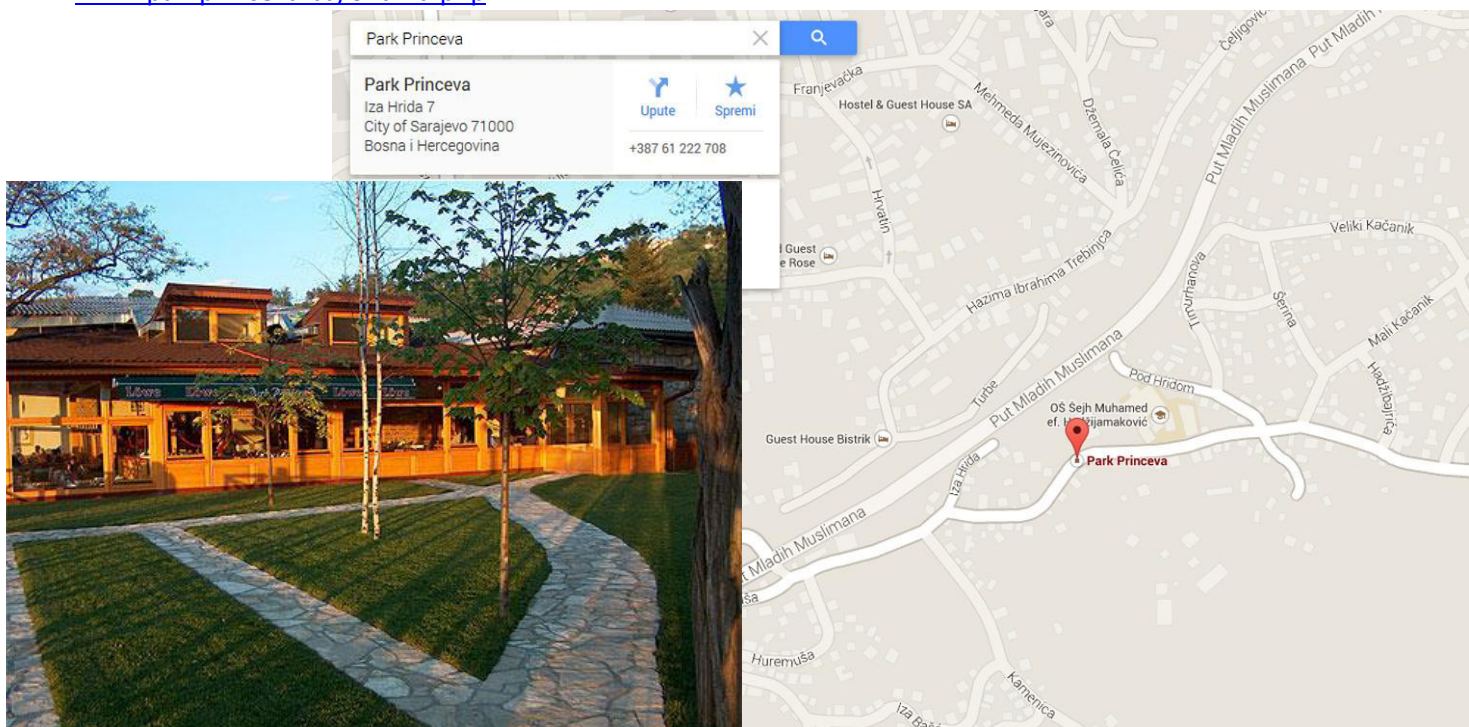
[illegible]

Park Princeva

Park Princeva
Iza Hrida 7
City of Sarajevo 71000
Bosna i Hercegovina

Upute
Spremi
+387 61 222 708

Löwe
Löwe
Löwe

Franjevačka
Hostel & Guest House SA
Mehmeda Mujezinovića
Džemala Čelića
Čeljigovići
Put Mladih Muslimana
Put Mladih
Hrvatin
Guest
Rose
Hazima Ibrahima Trebinjca
Veliki Kačanik
Timurhanova
Šerina
Mali Kačanik
Hadžibajrića
Put Mladih Muslimana
Pod Hridom
Turbe
OŠ Šejh Muhamed ef. H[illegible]ijamaković
Guest House Bistrik
Iza Hrida
Park Princeva
Put Mladih Muslimana
Ša
Huremuša
Kamenica
Iza Bašč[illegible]